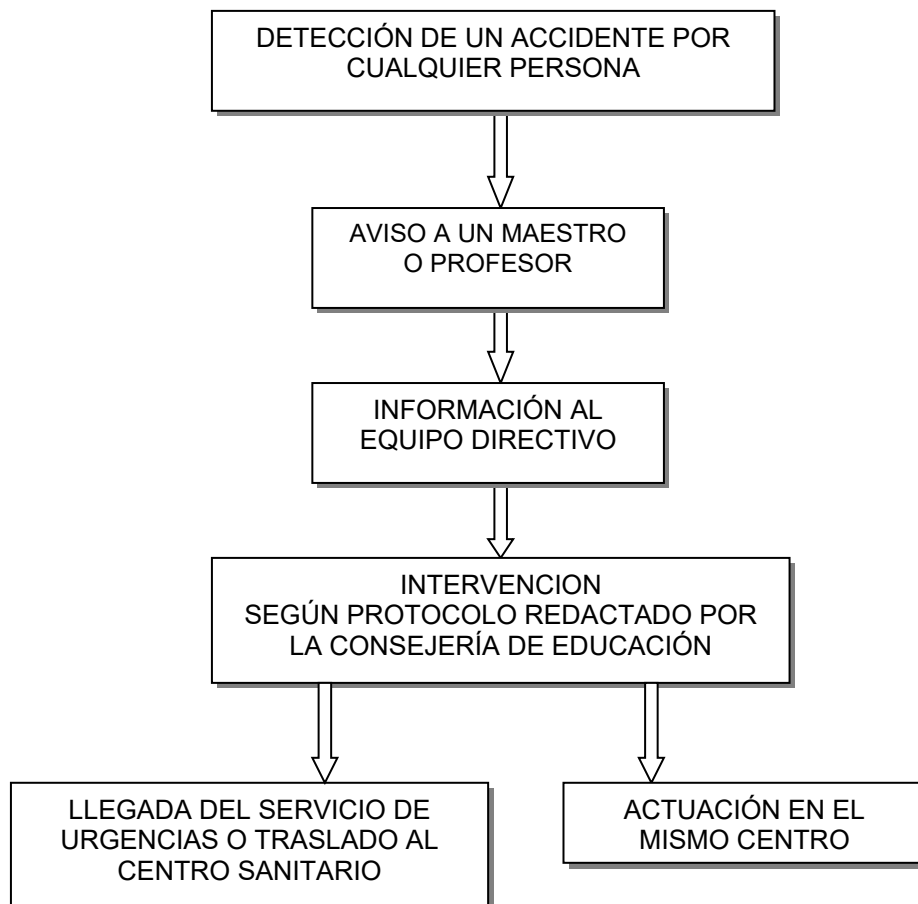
DETECCIÓN DE UN ACCIDENTE POR CUALQUIER PERSONA

AVISO A UN MAESTRO O PROFESOR

INFORMACIÓN AL EQUIPO DIRECTIVO

INTERVENCION SEGÚN PROTOCOLO REDACTADO POR LA CONSEJERÍA DE EDUCACIÓN

LLEGADA DEL SERVICIO DE URGENCIAS O TRASLADO AL CENTRO SANITARIO

ACTUACIÓN EN EL MISMO CENTRO